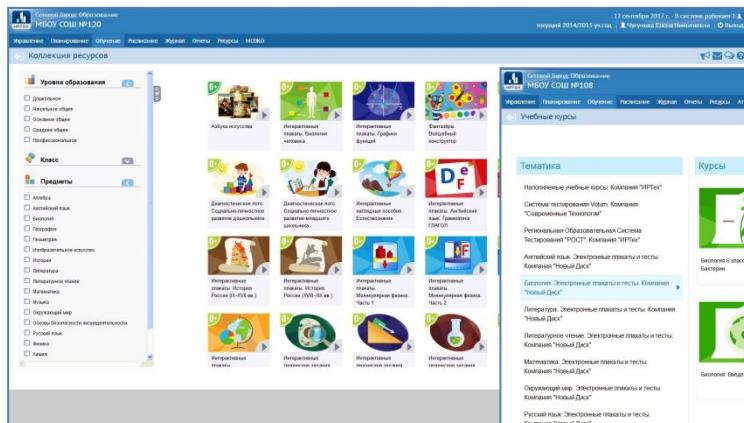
Сетевой Город. Образование
МБОУ СОШ №120

12 сентября 2017 г. - В системе работает 1
текущий 2014/2015 уч.год | Чугунова Елена Николаевна | Выход

Управление Планирование Обучение Расписание Журнал Отчеты Ресурсы МОКО

Коллекция ресурсов

Уровни образования
Дошкольное
Начальное общее
Основное общее
Среднее общее
Профессиональное

Класс

Предметы
Алгебра
Английский язык
Биология
География
Геометрия
Изобразительное искусство
История
Литература
Литературное чтение
Математика
Музыка
Окружающий мир
Основы безопасности жизнедеятельности
Русский язык
Физика
Химия

Азбука искусства
Интерактивные плакаты. Биология человека
Интерактивные плакаты. Графики функций
Фантазеры. Волшебный конструктор
Диагностическое лото. Социально-личностное развитие дошкольника
Диагностическое лото. Социально-личностное развитие младшего школьника
Интерактивные наглядные пособия. Естествознание.
Интерактивные плакаты. Английский язык. Грамматика ГЛАГОЛ
Интерактивные плакаты. История России (IX-XVI вв.)
Интерактивные плакаты. История России (XVII-XIX вв.)
Интерактивные плакаты. Молекулярная физика. Часть 1
Интерактивные плакаты. Молекулярная физика. Часть 2
Интерактивные плакаты
Интерактивные творческие задания
Интерактивные творческие задания

Сетевой Город. Образование
МБОУ СОШ №108

Управление Планирование Обучение Расписание Журнал Отчеты Ресурсы

Учебные курсы

Тематика
Наполняемые учебные курсы. Компания "ИРТех"
Система тестирования Votum. Компания "Современные Технологии"
Региональная Образовательная Система Тестирования "РОСТ". Компания "ИРТех"
Английский язык. Электронные плакаты и тесты. Компания "Новый Диск"
Биология. Электронные плакаты и тесты. Компания "Новый Диск"
Литература. Электронные плакаты и тесты. Компания "Новый Диск"
Литературное чтение. Электронные плакаты и тесты. Компания "Новый Диск"
Математика. Электронные плакаты и тесты. Компания "Новый Диск"
Окружающий мир. Электронные плакаты и тесты. Компания "Новый Диск"
Русский язык. Электронные плакаты и тесты. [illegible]

Курсы
Биология 6 класс. Бактерии
Биология. Введе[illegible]